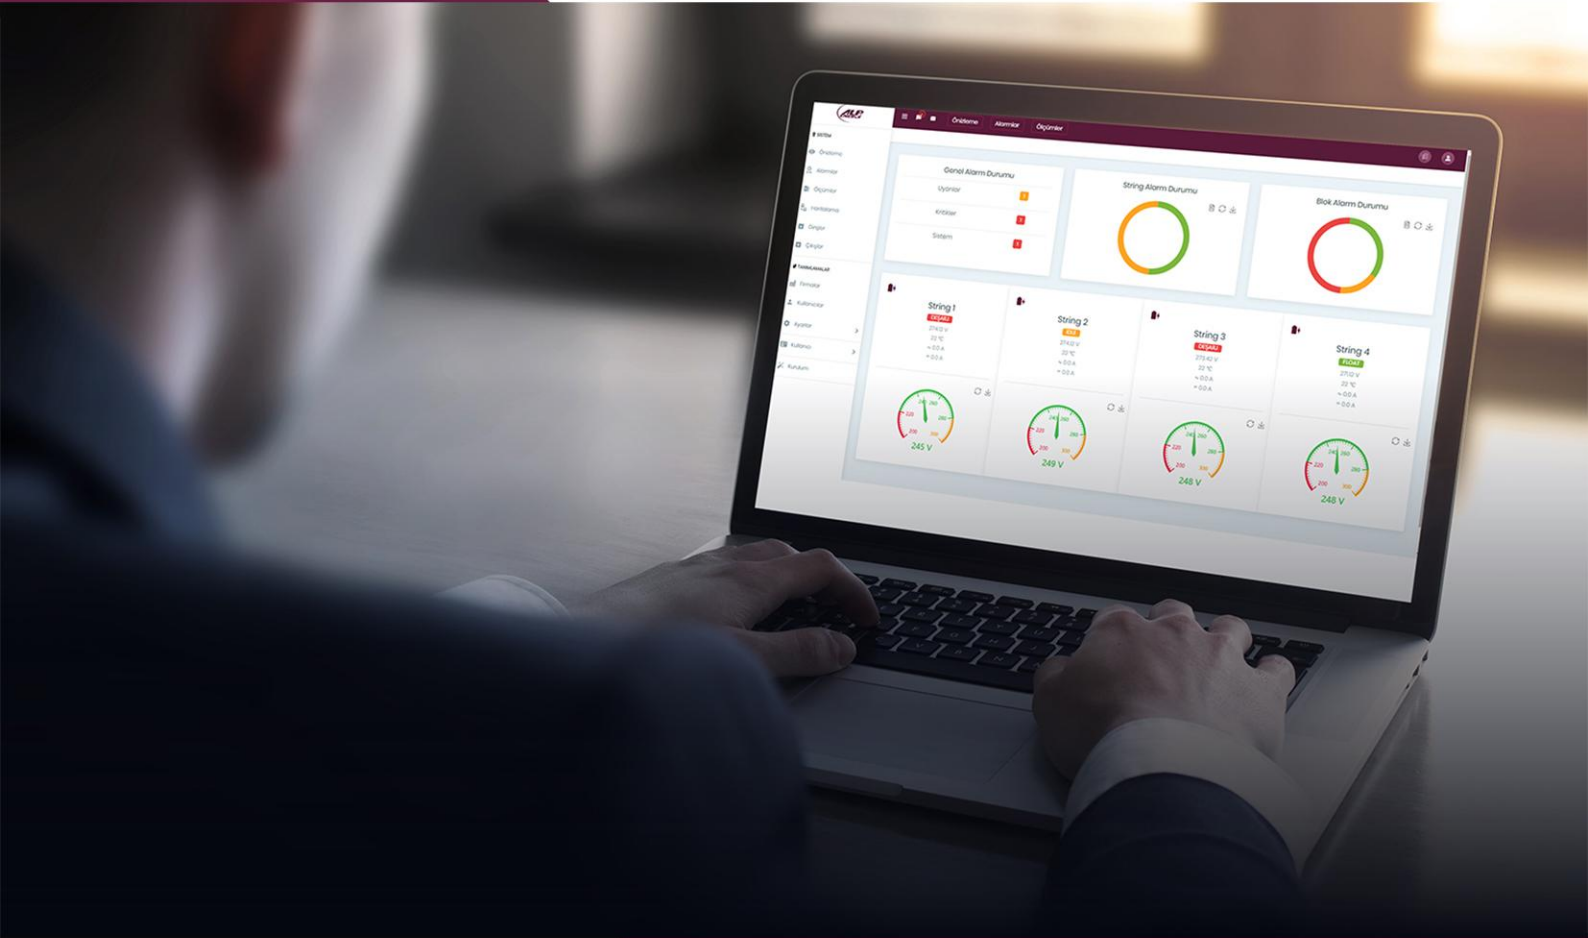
Önizleme Alarmlar Ölçümler

Önizleme
Alarmlar
Ölçümler
Haritalama
Girişler
Çıkışlar
TANIMLAMALAR
Firmalar
Kullanıcılar
Ayarlar
Kullanıcı
Kurulum

Genel Alarm Durumu
Uyarılar
Kritikler
Sistem

String Alarm Durumu

Blok Alarm Durumu

String 1
DEŞARJ
245 V

String 2
249 V

String 3
DEŞARJ
248 V

String 4
FLOAT
248 V